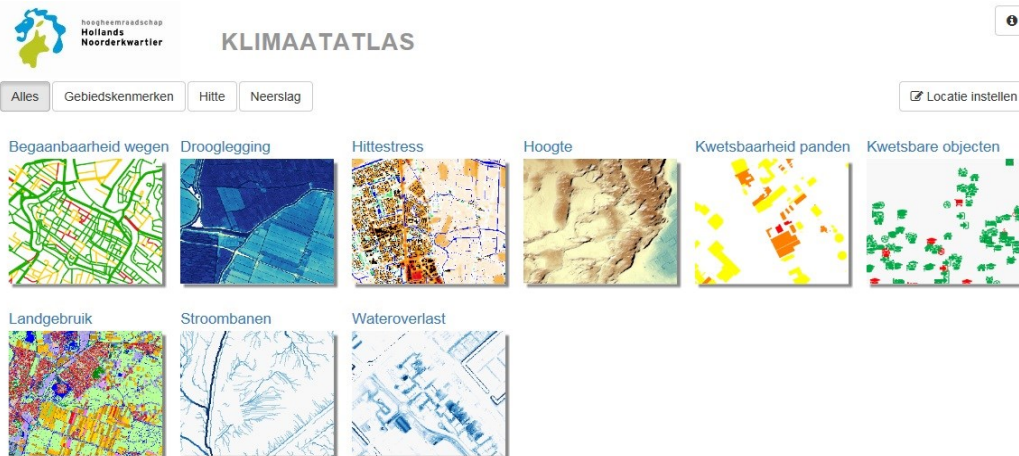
hoogheemraadschap
Hollands
Noorderkwartier

KLIMAATATLAS

Alles
Gebiedskenmerken
Hitte
Neerslag

Locatie instellen

Begaanbaarheid wegen
Drooglegging
Hittestress
Hoogte
Kwetsbaarheid panden
Kwetsbare objecten

Landgebruik
Stroombanen
Wateroverlast